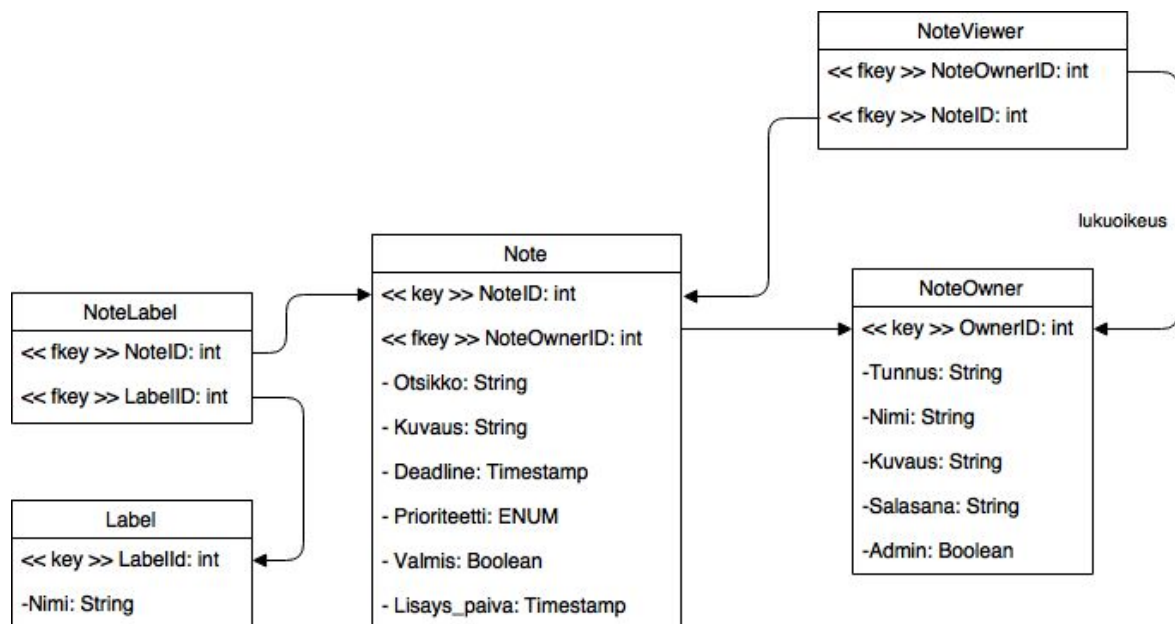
NoteViewer

<< fkey >> NoteOwnerID: int

<< fkey >> NoteID: int

lukuoikeus

Note

<< key >> NoteID: int

<< fkey >> NoteOwnerID: int

- Otsikko: String

- Kuvaus: String

- Deadline: Timestamp

- Prioriteetti: ENUM

- Valmis: Boolean

- Lisays_paiva: Timestamp

NoteOwner

<< key >> OwnerID: int

-Tunnus: String

-Nimi: String

-Kuvaus: String

-Salasana: String

-Admin: Boolean

NoteLabel

<< fkey >> NoteID: int

<< fkey >> LabelID: int

Label

<< key >> LabelId: int

-Nimi: String